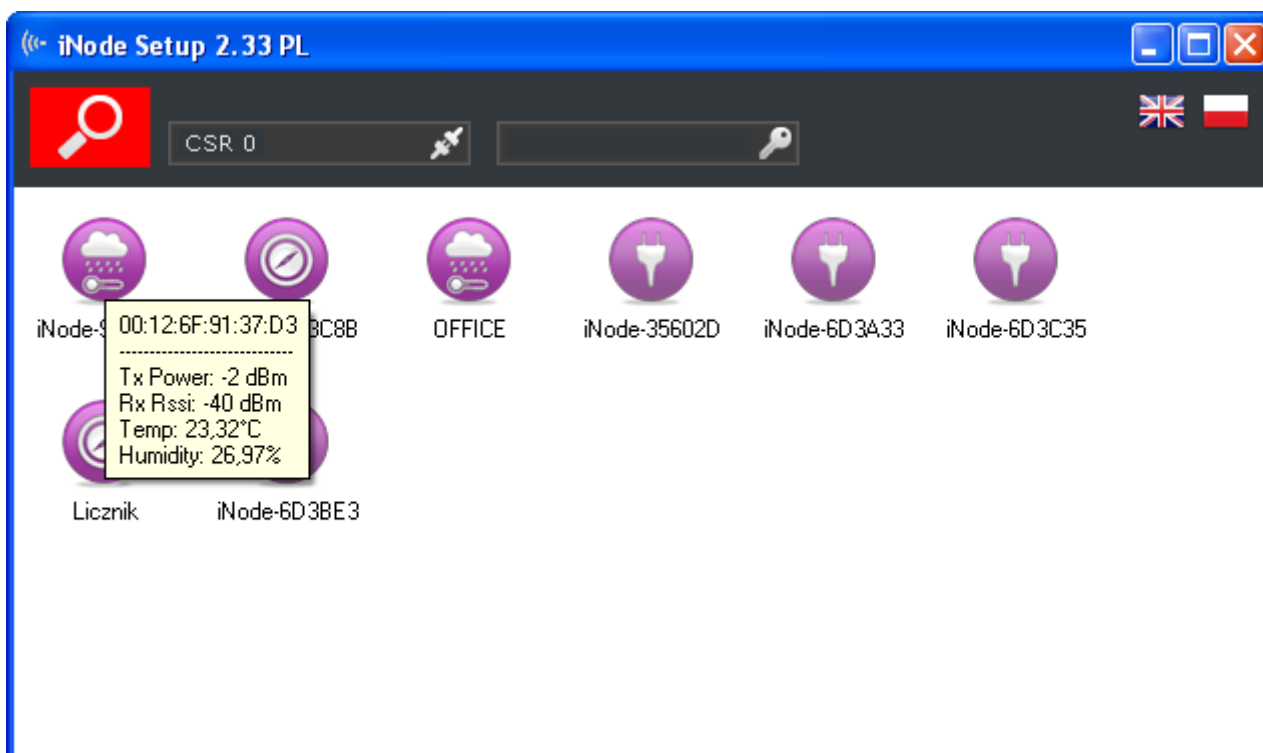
iNode Setup 2.33 PL

CSR 0

iNode-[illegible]

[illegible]3C8B

OFFICE

iNode-35602D

iNode-6D3A33

iNode-6D3C35

00:12:6F:91:37:D3
----------------------------
Tx Power: -2 dBm
Rx Rssi: -40 dBm
Temp: 23,32°C
Humidity: 26,97%

Licznik

iNode-6D3BE3